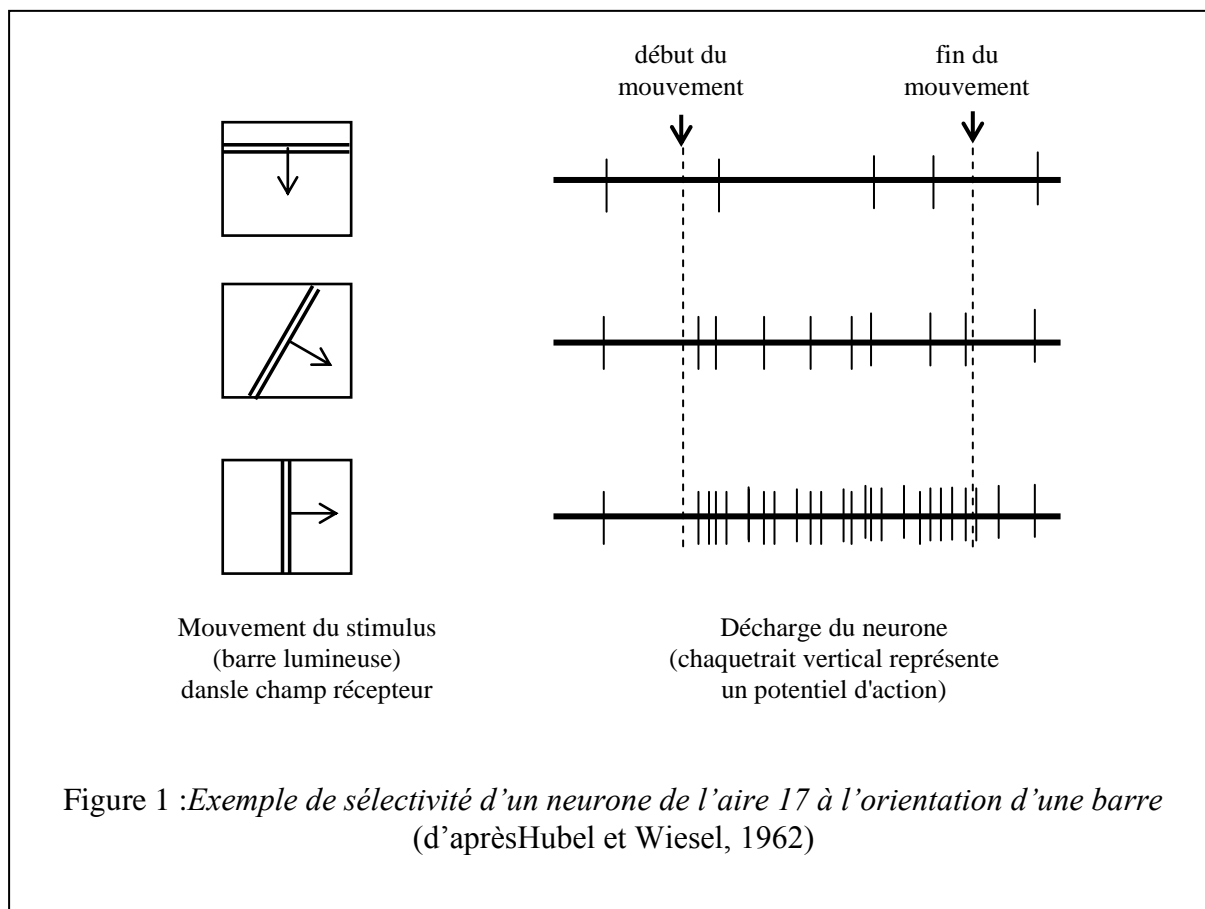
début du mouvement

fin du mouvement

Mouvement du stimulus (barre lumineuse) dansle champ récepteur

Décharge du neurone (chaquetrait vertical représente un potentiel d'action)

Figure 1 :*Exemple de sélectivité d'un neurone de l'aire 17 à l'orientation d'une barre* (d'aprèsHubel et Wiesel, 1962)